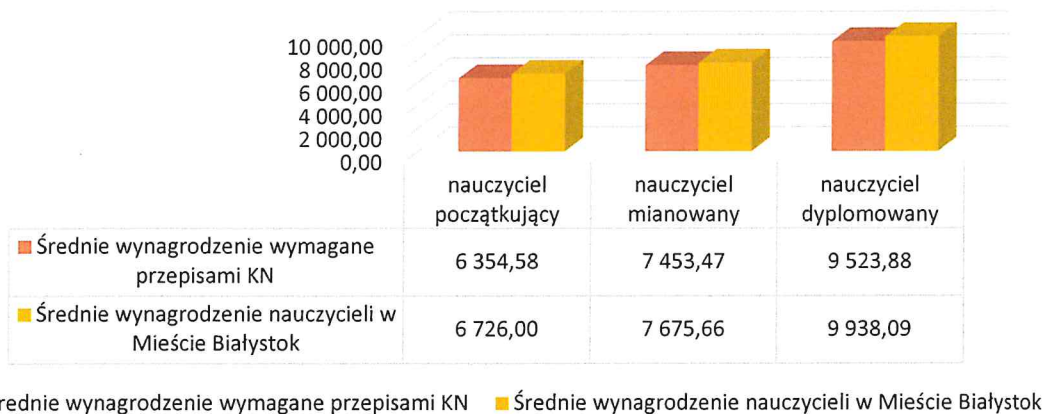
10 000,00
8 000,00
6 000,00
4 000,00
2 000,00
0,00

| | nauczyciel początkujący | nauczyciel mianowany | nauczyciel dyplomowany |
|---|---|---|---|
| Średnie wynagrodzenie wymagane przepisami KN | 6 354,58 | 7 453,47 | 9 523,88 |
| Średnie wynagrodzenie nauczycieli w Mieście Białystok | 6 726,00 | 7 675,66 | 9 938,09 |

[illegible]rednie wynagrodzenie wymagane przepisami KN ■ Średnie wynagrodzenie nauczycieli w Mieście Białystok